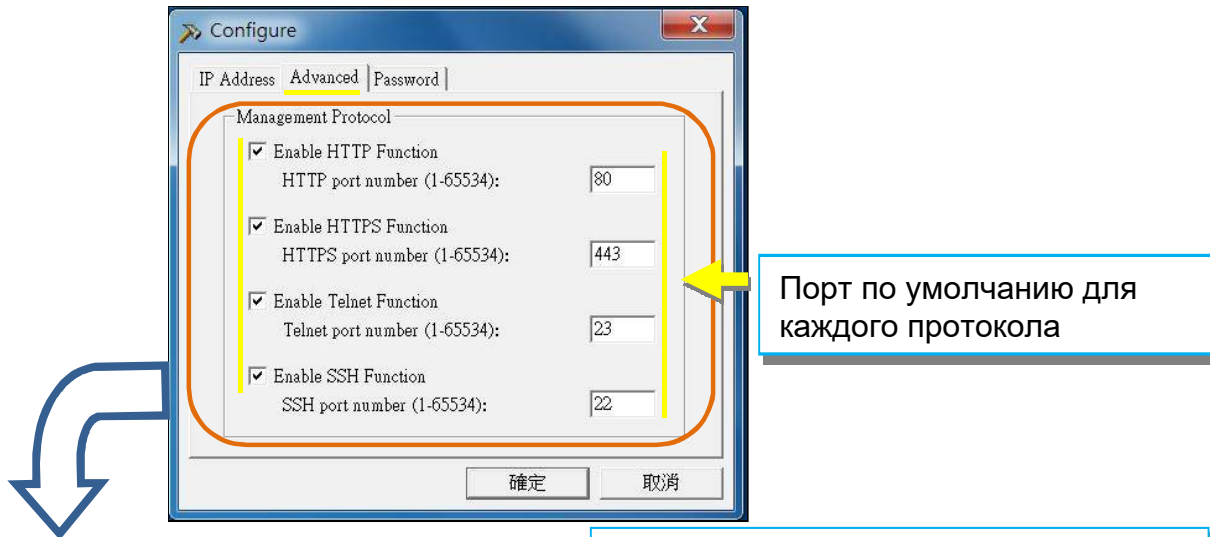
Configure

IP Address | Advanced | Password

Management Protocol

☑ Enable HTTP Function
HTTP port number (1-65534): 80

☑ Enable HTTPS Function
HTTPS port number (1-65534): 443

☑ Enable Telnet Function
Telnet port number (1-65534): 23

☑ Enable SSH Function
SSH port number (1-65534): 22

確定 取消

Порт по умолчанию для каждого протокола